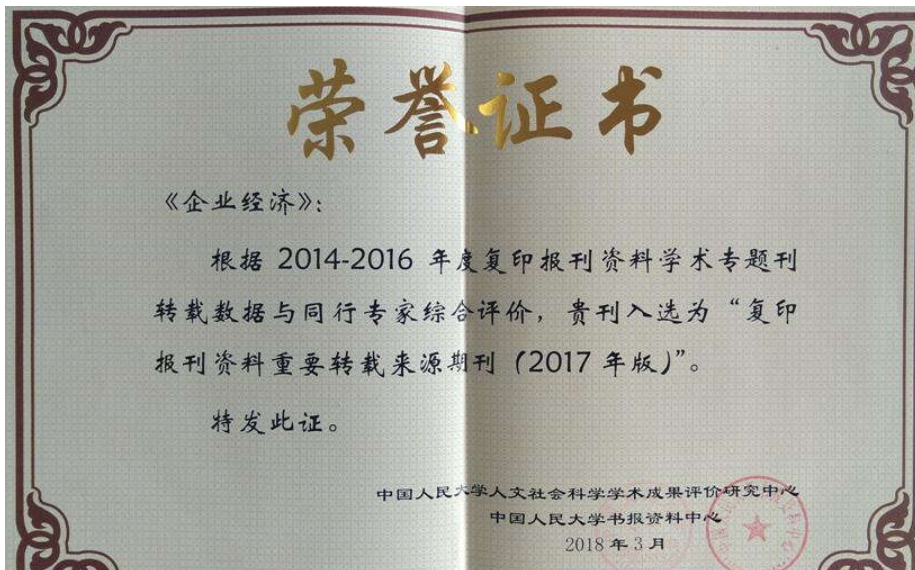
荣誉证书

《企业经济》：

根据 2014-2016 年度复印报刊资料学术专题刊转载数据与同行专家综合评价，贵刊入选为“复印报刊资料重要转载来源期刊（2017 年版）”。

特发此证。

中国人民大学人文社会科学学术成果评价研究中心
中国人民大学书报资料中心
2018 年 3 月